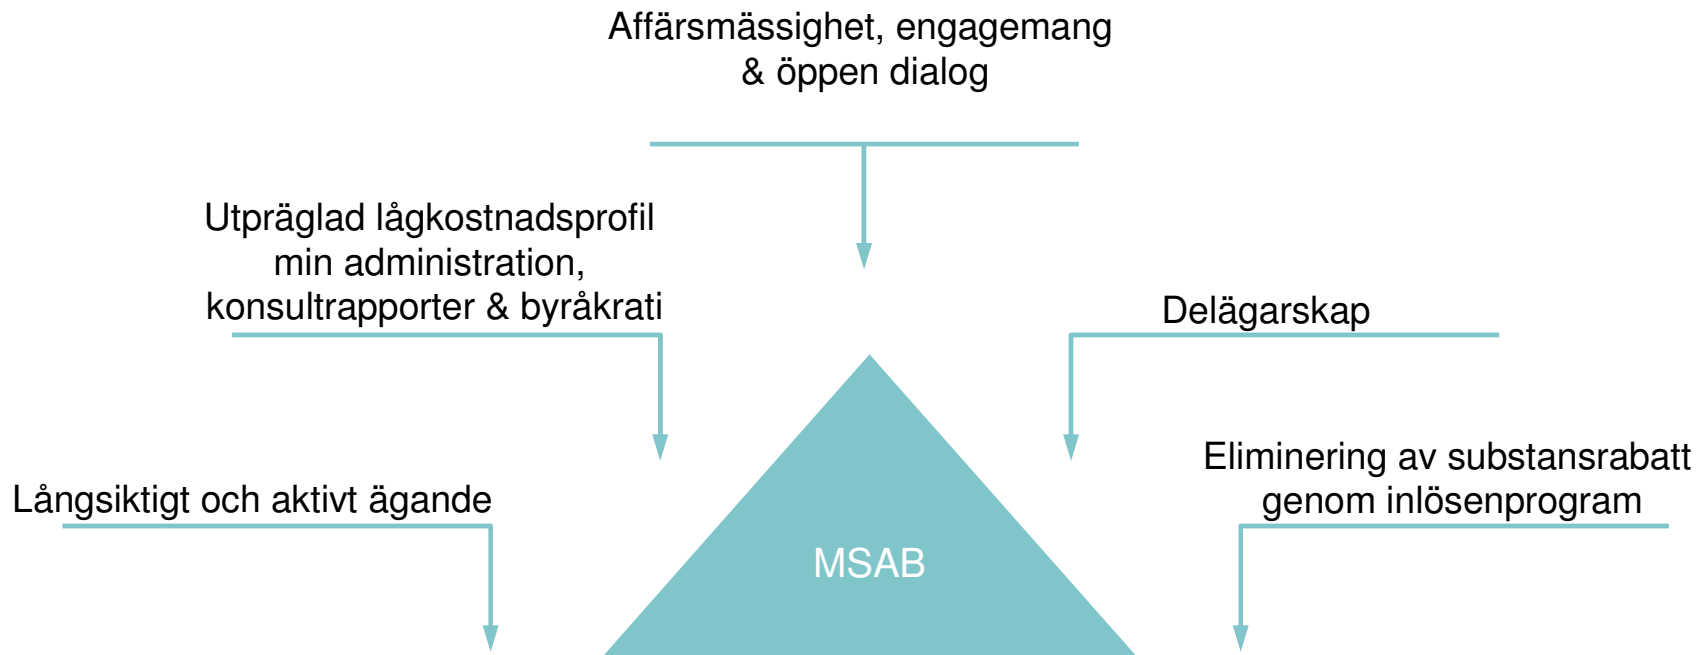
Affärsmässighet, engagemang & öppen dialog

Utpräglad lågkostnadsprofil min administration, konsultrapporter & byråkrati

Delägarskap

Eliminering av substansrabatt genom inlösenprogram

Långsiktigt och aktivt ägande

MSAB